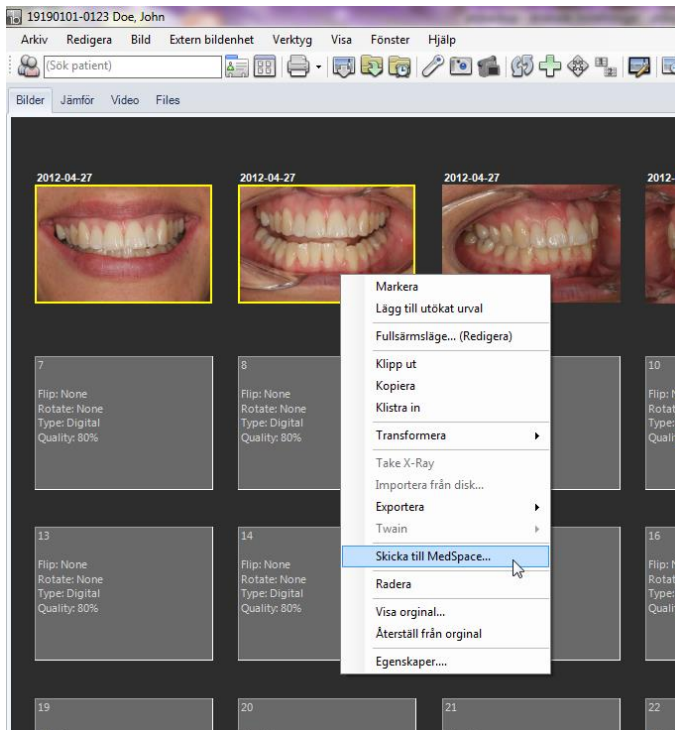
19190101-0123 Doe, John

Arkiv Redigera Bild Extern bildenhet Verktyg Visa Fönster Hjälp

(Sök patient)

Bilder Jämför Video Files

2012-04-27

2012-04-27

2012-04-27

2012-

7
Flip: None
Rotate: None
Type: Digital
Quality: 80%

8
Flip: None
Rotate: None
Type: Digital
Quality: 80%

10
Flip: N
Rotat
Type:
Quali

13
Flip: None
Rotate: None
Type: Digital
Quality: 80%

14
Flip: None
Rotate: None
Type: Digital
Quality: 80%

16
Flip: N
Rotat
Type:
Quali

19

20

21

22

Markera
Lägg till utökat urval
Fullsärmsläge... (Redigera)
Klipp ut
Kopiera
Klistra in
Transformera
Take X-Ray
Importera från disk...
Exportera
Twain
Skicka till MedSpace...
Radera
Visa orginal...
Återställ från orginal
Egenskaper....